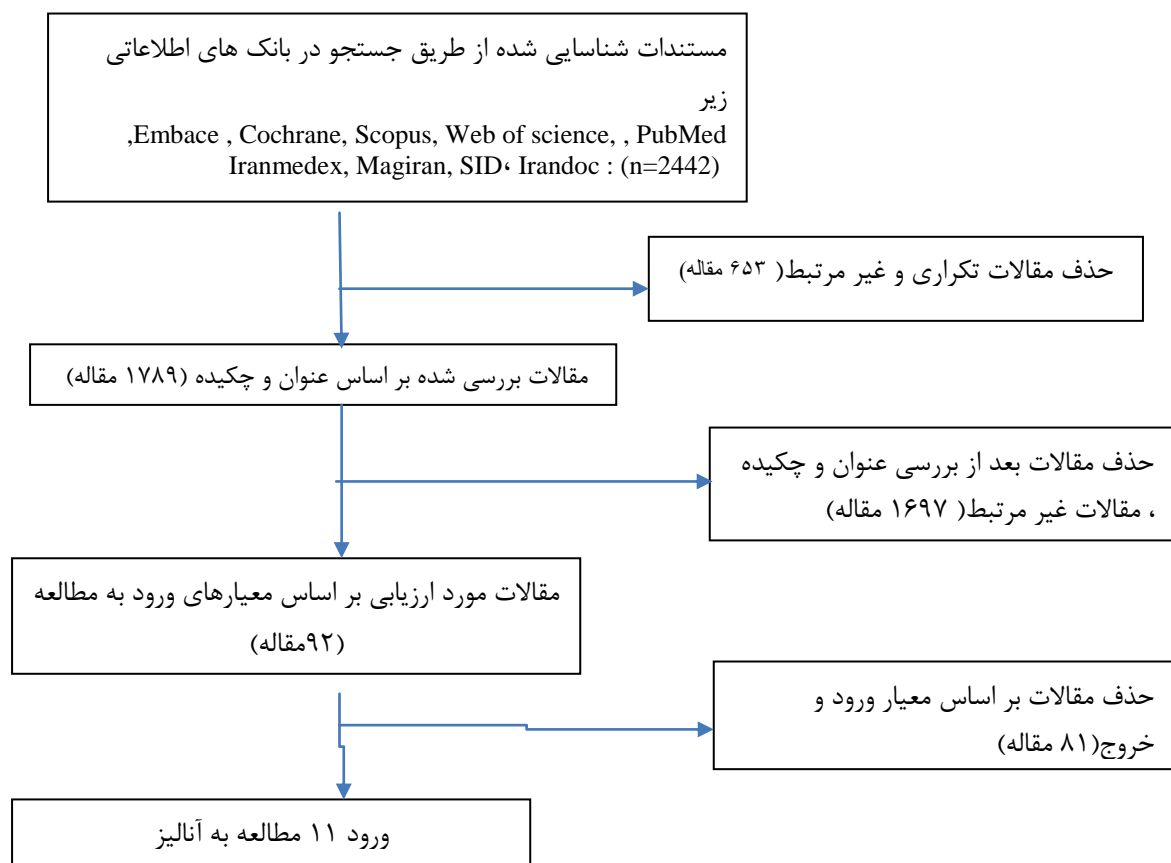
مستندات شناسایی شده از طریق جستجو در بانک های اطلاعاتی زیر
,Embace , Cochrane, Scopus, Web of science, , PubMed
Iranmedex, Magiran, SID، Irandoc : (n=2442)

حذف مقالات تکراری و غیر مرتبط( ۶۵۳ مقاله)

مقالات بررسی شده بر اساس عنوان و چکیده (۱۷۸۹ مقاله)

حذف مقالات بعد از بررسی عنوان و چکیده ، مقالات غیر مرتبط( ۱۶۹۷ مقاله)

مقالات مورد ارزیابی بر اساس معیارهای ورود به مطالعه (۹۲مقاله)

حذف مقالات بر اساس معیار ورود و خروج(۸۱ مقاله)

ورود ۱۱ مطالعه به آنالیز